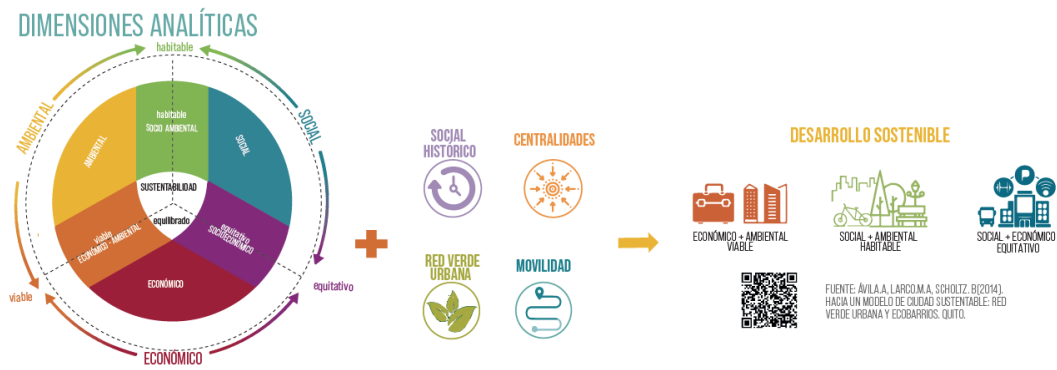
DIMENSIONES ANALÍTICAS

habitable

AMBIENTAL

SOCIAL

habitable
SOCIO AMBIENTAL

AMBIENTAL

SOCIAL

SUSTENTABILIDAD

viable
ECONÓMICO - AMBIENTAL

equilibrado

equitativo
SOCIOECONÓMICO

ECONÓMICO

viable

equitativo

ECONÓMICO

SOCIAL HISTÓRICO

CENTRALIDADES

RED VERDE URBANA

MOVILIDAD

DESARROLLO SOSTENIBLE

ECONÓMICO + AMBIENTAL VIABLE

SOCIAL + AMBIENTAL HABITABLE

SOCIAL + ECONÓMICO EQUITATIVO

FUENTE: ÁVILA.A, LARCO.M.A, SCHOLTZ. B(2014). HACIA UN MODELO DE CIUDAD SUSTENTABLE: RED VERDE URBANA Y ECOBARRIOS. QUITO.